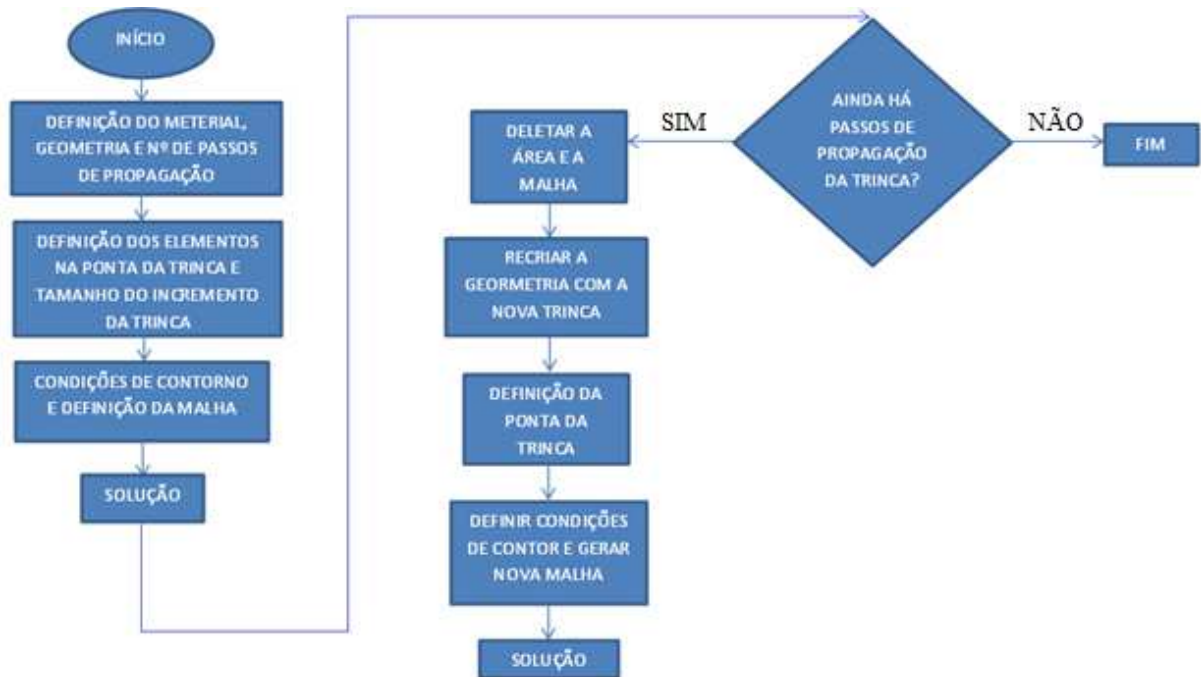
INÍCIO

DEFINIÇÃO DO METERIAL, GEOMETRIA E Nº DE PASSOS DE PROPAGAÇÃO

DEFINIÇÃO DOS ELEMENTOS NA PONTA DA TRINCA E TAMANHO DO INCREMENTO DA TRINCA

CONDIÇÕES DE CONTORNO E DEFINIÇÃO DA MALHA

SOLUÇÃO

AINDA HÁ PASSOS DE PROPAGAÇÃO DA TRINCA?

SIM

NÃO

FIM

DELETAR A ÁREA E A MALHA

RECRIAR A GEORMETRIA COM A NOVA TRINCA

DEFINIÇÃO DA PONTA DA TRINCA

DEFINIR CONDIÇÕES DE CONTOR E GERAR NOVA MALHA

SOLUÇÃO